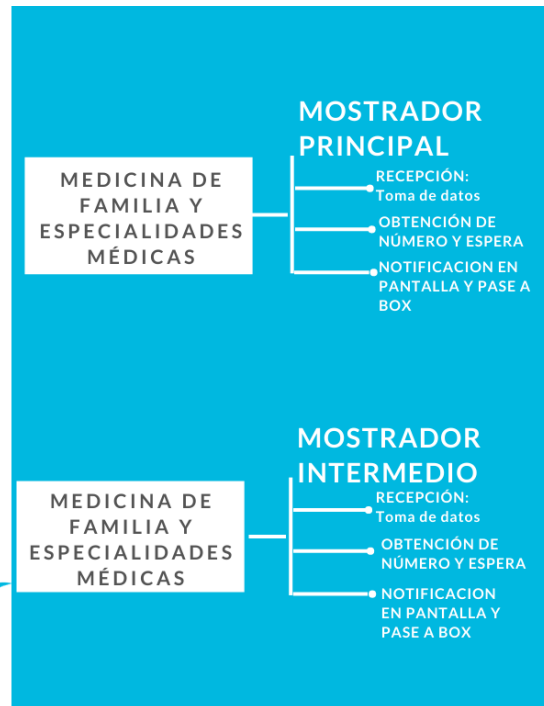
MEDICINA DE FAMILIA Y ESPECIALIDADES MÉDICAS

MOSTRADOR PRINCIPAL

RECEPCIÓN:
Toma de datos

OBTENCIÓN DE NÚMERO Y ESPERA

NOTIFICACION EN PANTALLA Y PASE A BOX

MEDICINA DE FAMILIA Y ESPECIALIDADES MÉDICAS

MOSTRADOR INTERMEDIO

RECEPCIÓN:
Toma de datos

OBTENCIÓN DE NÚMERO Y ESPERA

NOTIFICACION EN PANTALLA Y PASE A BOX